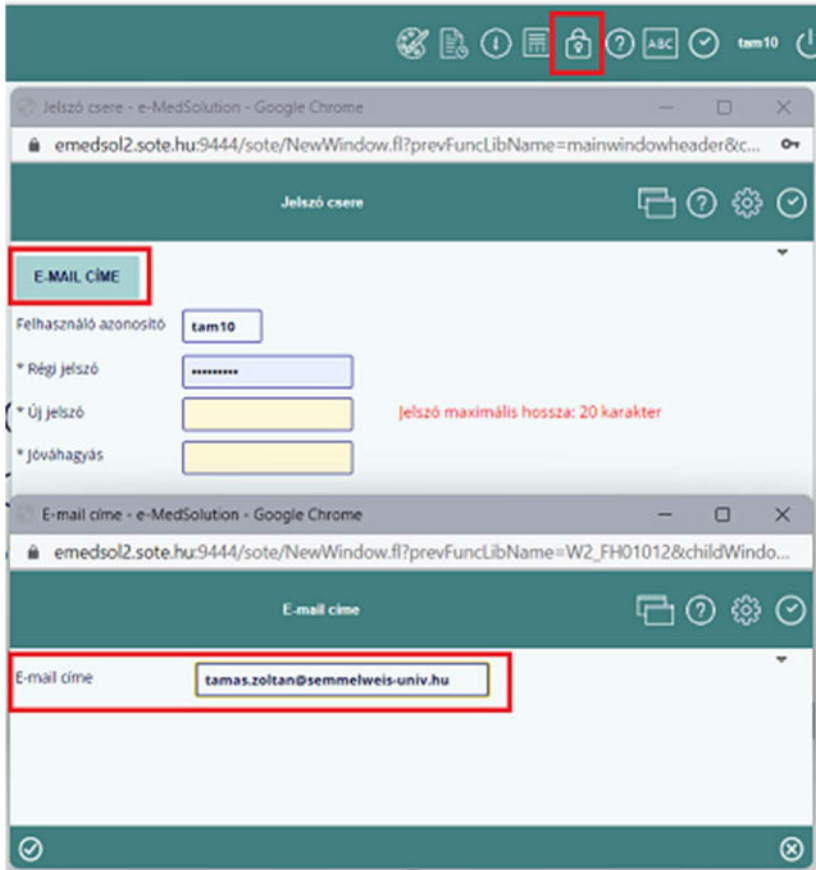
ABC tam10

Jelszó csere - e-MedSolution - Google Chrome

emedsol2.sote.hu:9444/sote/NewWindow.fl?prevFuncLibName=mainwindowheader&c...

Jelszó csere

E-MAIL CÍME

Felhasználó azonosító tam10

* Régi jelszó ••••••••••

* Új jelszó

Jelszó maximális hossza: 20 karakter

* Jóváhagyás

E-mail címe - e-MedSolution - Google Chrome

emedsol2.sote.hu:9444/sote/NewWindow.fl?prevFuncLibName=W2_FH01012&childWindo...

E-mail címe

E-mail címe tamas.zoltan@semmelweis-univ.hu